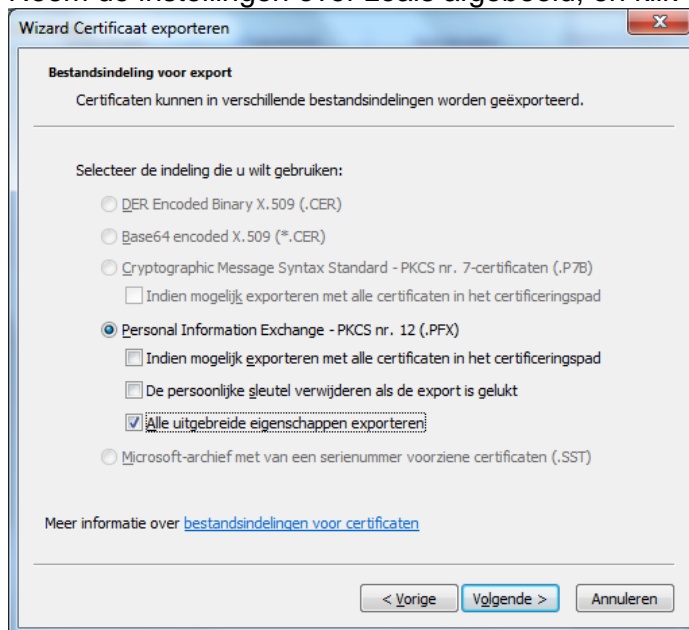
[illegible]

Wizard Certificaat exporteren

Bestandsindeling voor export

Certificaten kunnen in verschillende bestandsindelingen worden geëxporteerd.

Selecteer de indeling die u wilt gebruiken:

DER Encoded Binary X.509 (.CER)

Base64 encoded X.509 (*.CER)

Cryptographic Message Syntax Standard - PKCS nr. 7-certificaten (.P7B)

Indien mogelijk exporteren met alle certificaten in het certificeringspad

Personal Information Exchange - PKCS nr. 12 (.PFX)

Indien mogelijk exporteren met alle certificaten in het certificeringspad

De persoonlijke sleutel verwijderen als de export is gelukt

Alle uitgebreide eigenschappen exporteren

Microsoft-archief met van een serienummer voorziene certificaten (.SST)

Meer informatie over bestandsindelingen voor certificaten

< Vorige | Volgende > | Annuleren